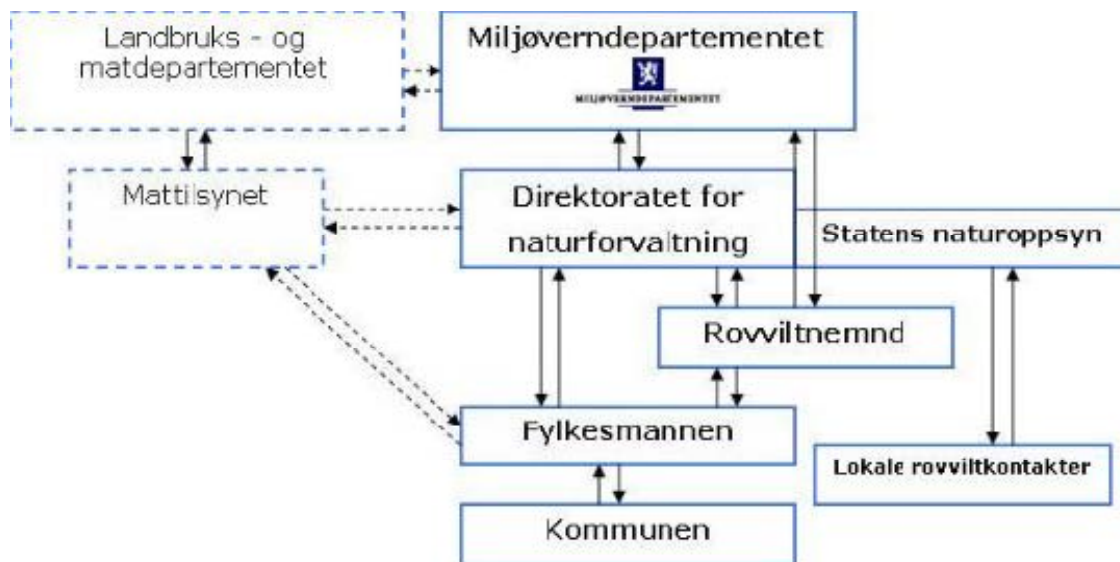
Landbruks - og matdepartementet

Miljøverndepartementet

MILJØVERNDEPARTEMENTET

Mattilsynet

Direktoratet for naturforvaltning

Statens naturoppsyn

Rovviltnemnd

Fylkesmannen

Lokale rovviltkontakter

Kommunen